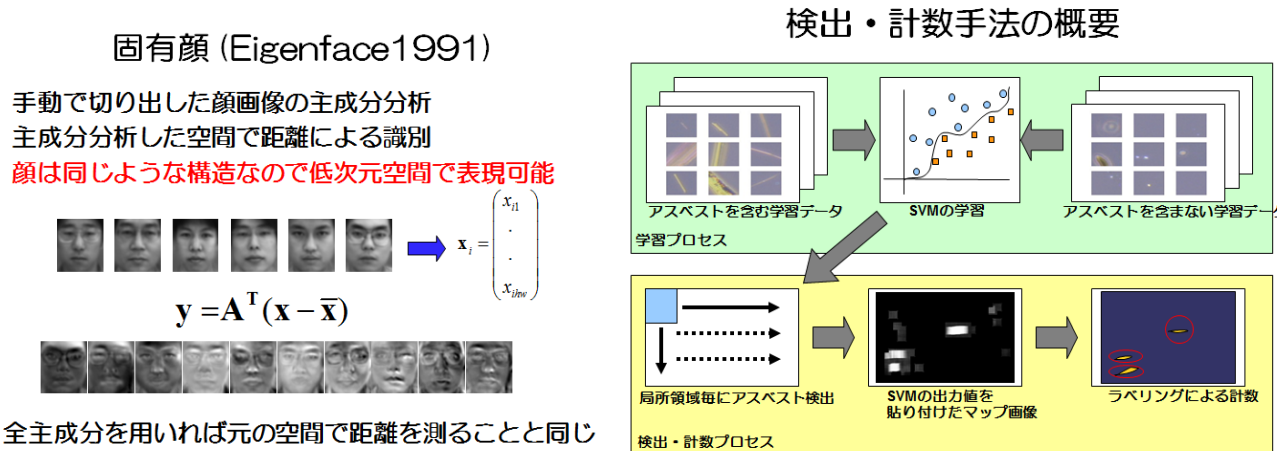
固有顔 (Eigenface1991)

手動で切り出した顔画像の主成分分析
主成分分析した空間で距離による識別
顔は同じような構造なので低次元空間で表現可能

$\mathbf{x}_i = \begin{pmatrix} x_{i1} \\ . \\ . \\ x_{inm} \end{pmatrix}$

$\mathbf{y} = \mathbf{A}^T(\mathbf{x} - \bar{\mathbf{x}})$

全主成分を用いれば元の空間で距離を測ることと同じ

検出・計数手法の概要

アスベストを含む学習データ

SVMの学習

アスベストを含まない学習データ

学習プロセス

局所領域毎にアスベスト検出

SVMの出力値を貼り付けたマップ画像

ラベリングによる計数

検出・計数プロセス